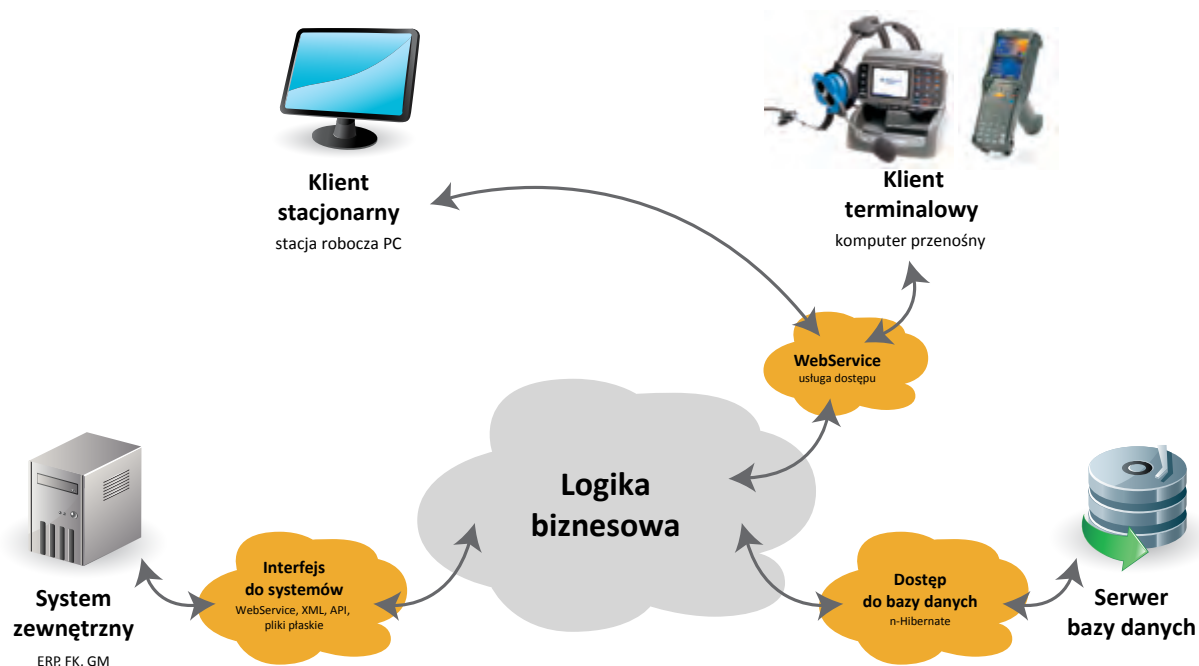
Klient stacjonarny
stacja robocza PC

Klient terminalowy
komputer przenośny

WebService
usługa dostępu

Logika biznesowa

System zewnętrzny
ERP, FK, GM

Interfejs do systemów
WebService, XML, API, pliki płaskie

Dostęp do bazy danych
n-Hibernate

Serwer bazy danych